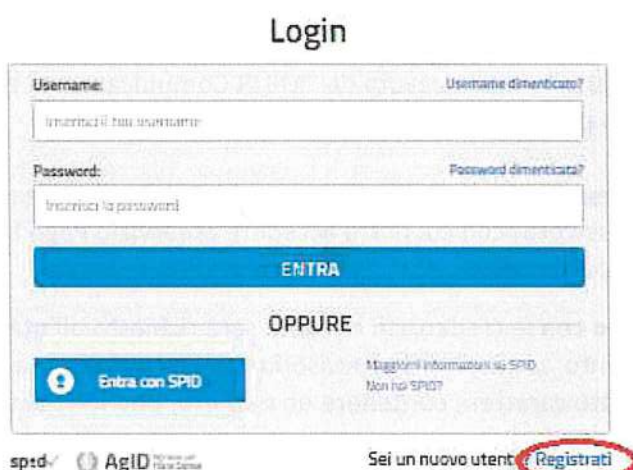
Login

Username:
Username dimenticato?
Inserisci il tuo username

Password:
Password dimenticata?
Inserisci la password

ENTRA

OPPURE

Entra con SPID
Maggiori informazioni su SPID
Non hai SPID?

spid AgID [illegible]

Sei un nuovo utente? Registrati